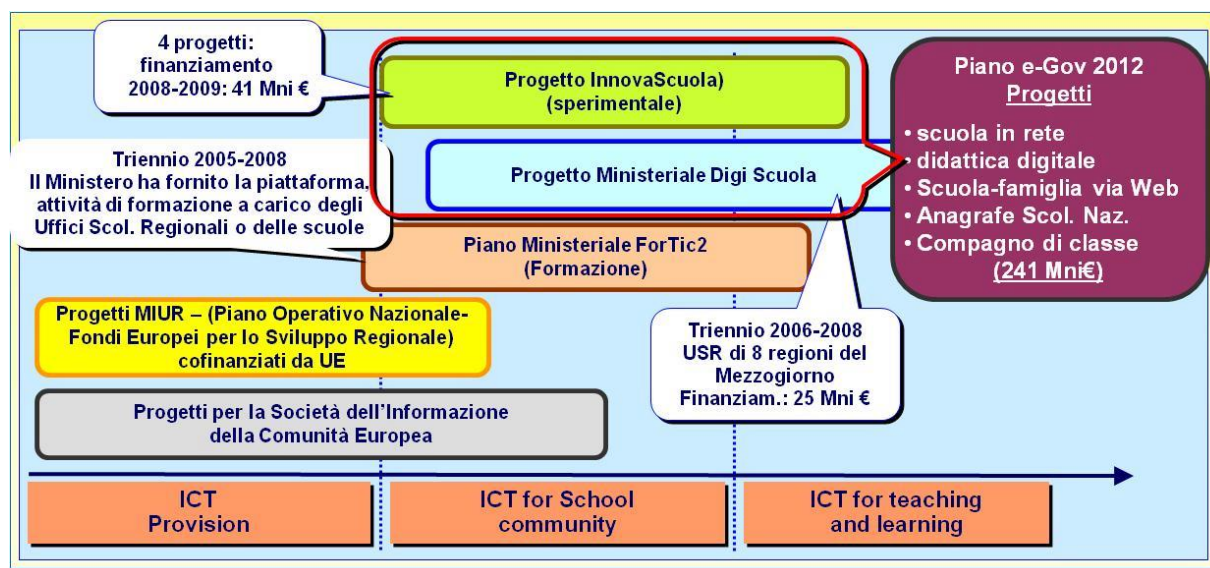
4 progetti: finanziamento 2008-2009: 41 Mni €

Progetto InnovaScuola) (sperimentale)

Piano e-Gov 2012
Progetti
• scuola in rete
• didattica digitale
• Scuola-famiglia via Web
• Anagrafe Scol. Naz.
• Compagno di classe
(241 Mni€)

Triennio 2005-2008
Il Ministero ha fornito la piattaforma, attività di formazione a carico degli Uffici Scol. Regionali o delle scuole

Progetto Ministeriale Digi Scuola

Piano Ministeriale ForTic2 (Formazione)

Progetti MIUR – (Piano Operativo Nazionale-Fondi Europei per lo Sviluppo Regionale) cofinanziati da UE

Triennio 2006-2008
USR di 8 regioni del Mezzogiorno
Finanziam.: 25 Mni €

Progetti per la Società dell'Informazione della Comunità Europea

ICT Provision

ICT for School community

ICT for teaching and learning